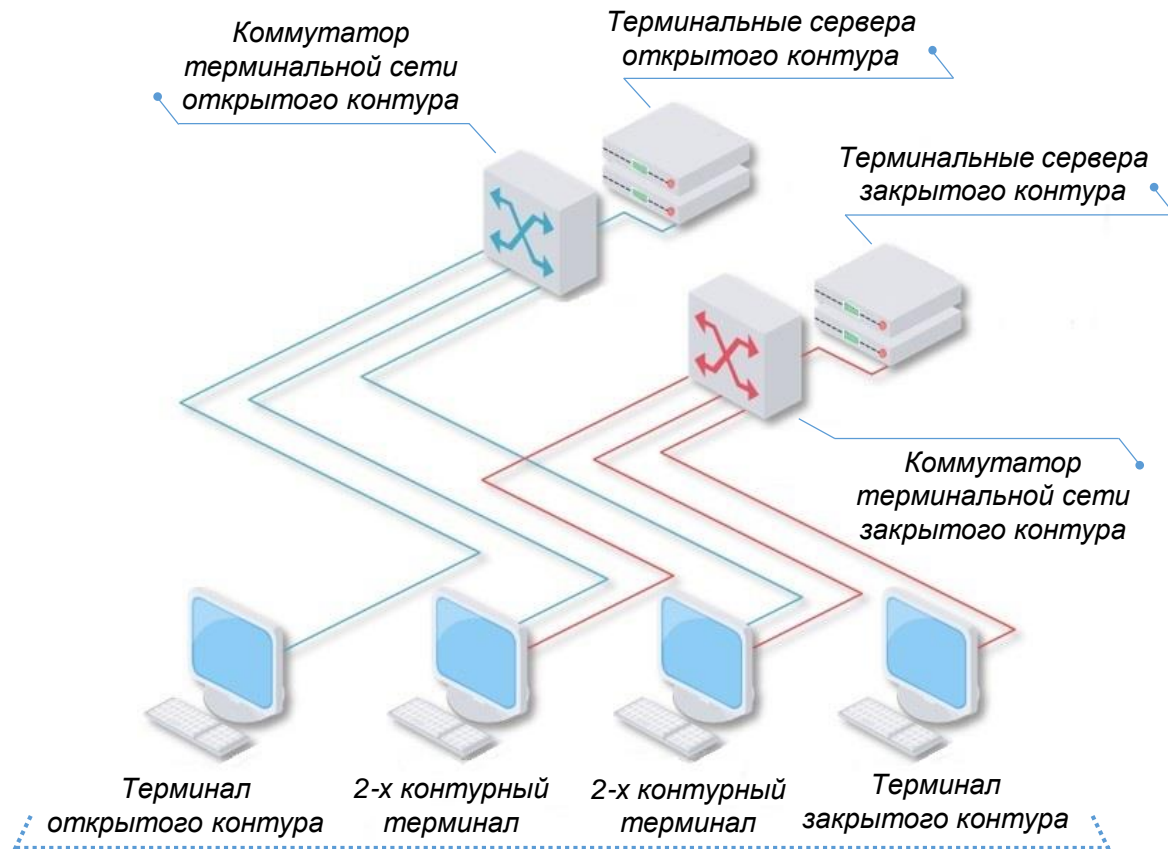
Коммутатор терминальной сети открытого контура

Терминальные сервера открытого контура

Терминальные сервера закрытого контура

Коммутатор терминальной сети закрытого контура

Терминал открытого контура

2-х контурный терминал

2-х контурный терминал

Терминал закрытого контура